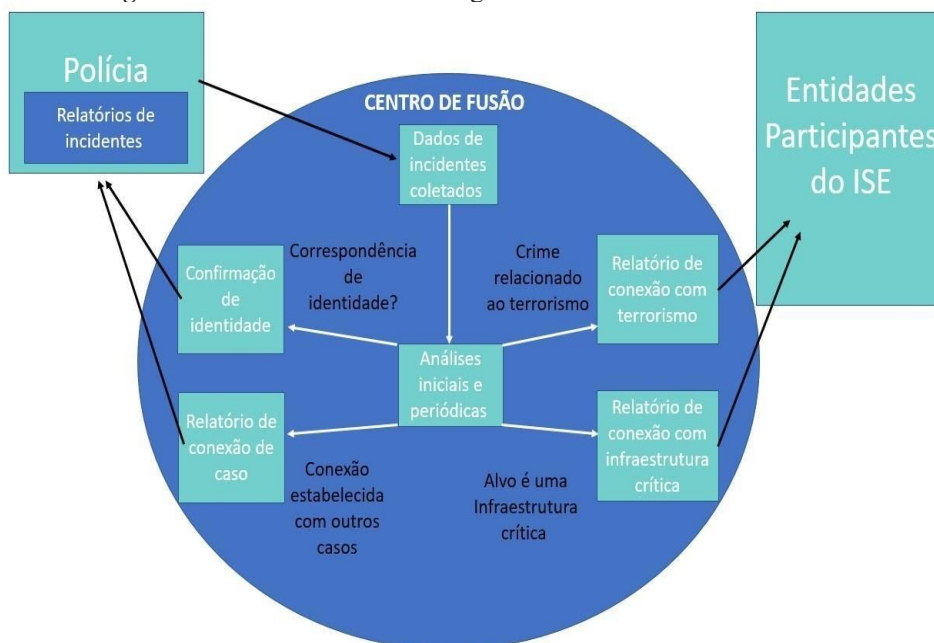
Polícia

Relatórios de incidentes

CENTRO DE FUSÃO

Dados de incidentes coletados

Entidades Participantes do ISE

Confirmação de identidade

Correspondência de identidade?

Crime relacionado ao terrorismo

Relatório de conexão com terrorismo

Análises iniciais e periódicas

Relatório de conexão de caso

Relatório de conexão com infraestrutura crítica

Conexão estabelecida com outros casos

Alvo é uma Infraestrutura crítica